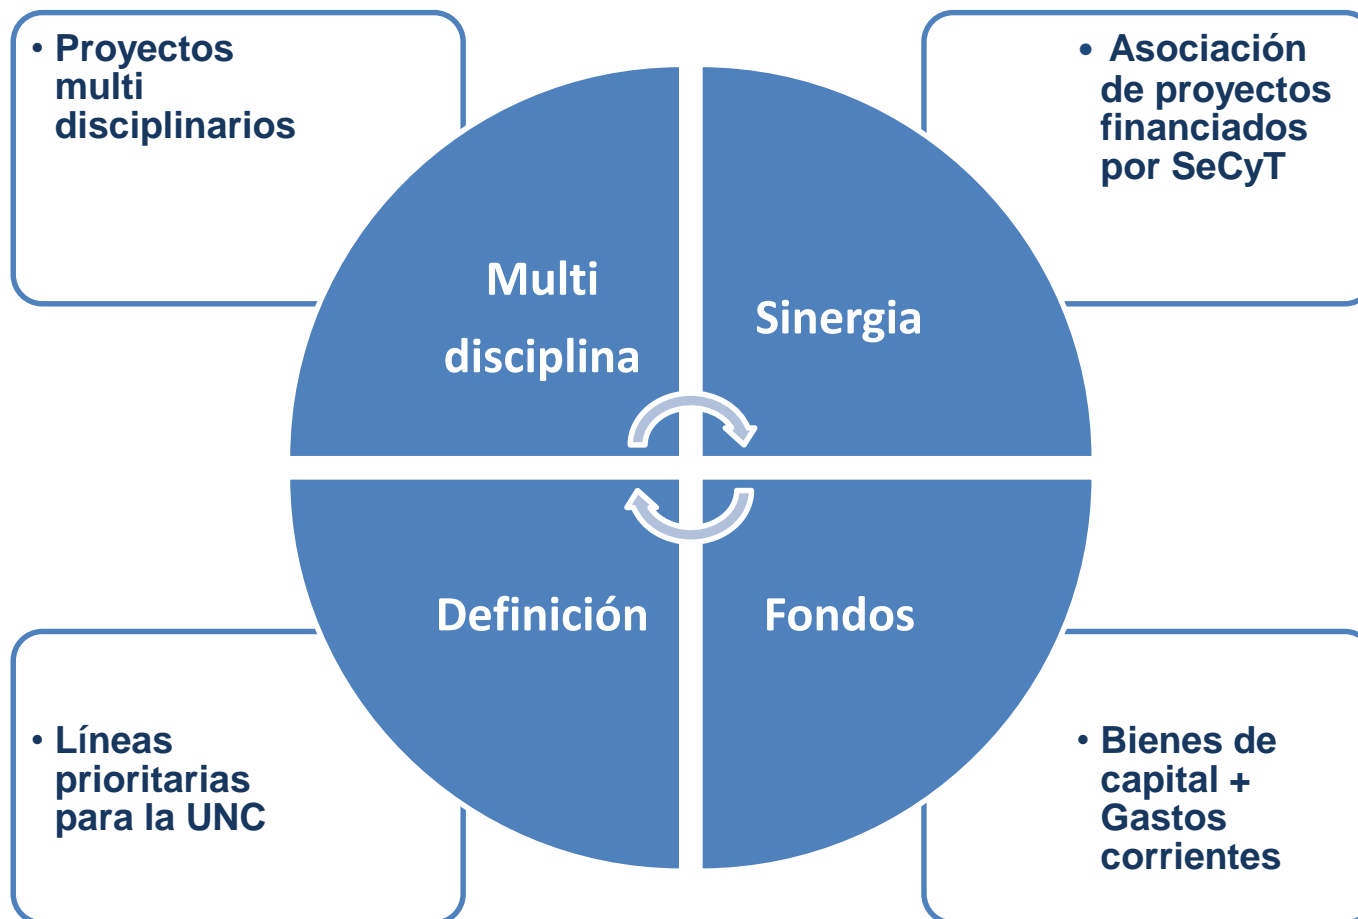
• Proyectos multi disciplinarios

• Asociación de proyectos financiados por SeCyT

Multi disciplina

Sinergia

Definición

Fondos

• Líneas prioritarias para la UNC

• Bienes de capital + Gastos corrientes